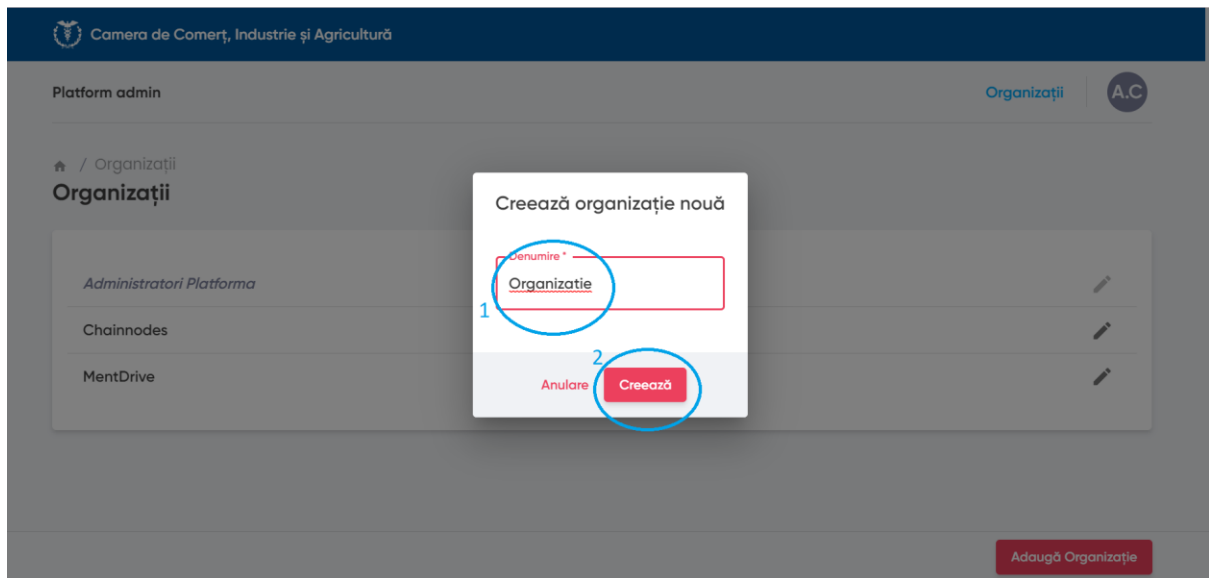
Camera de Comerț, Industrie și Agricultură

Platform admin

Organizații

A.C

/ Organizații

Organizații

Administratori Platforma

Chainnodes

MentDrive

Creează organizație nouă

Denumire *

Organizatie

1

2

Anulare

Creează

Adaugă Organizație